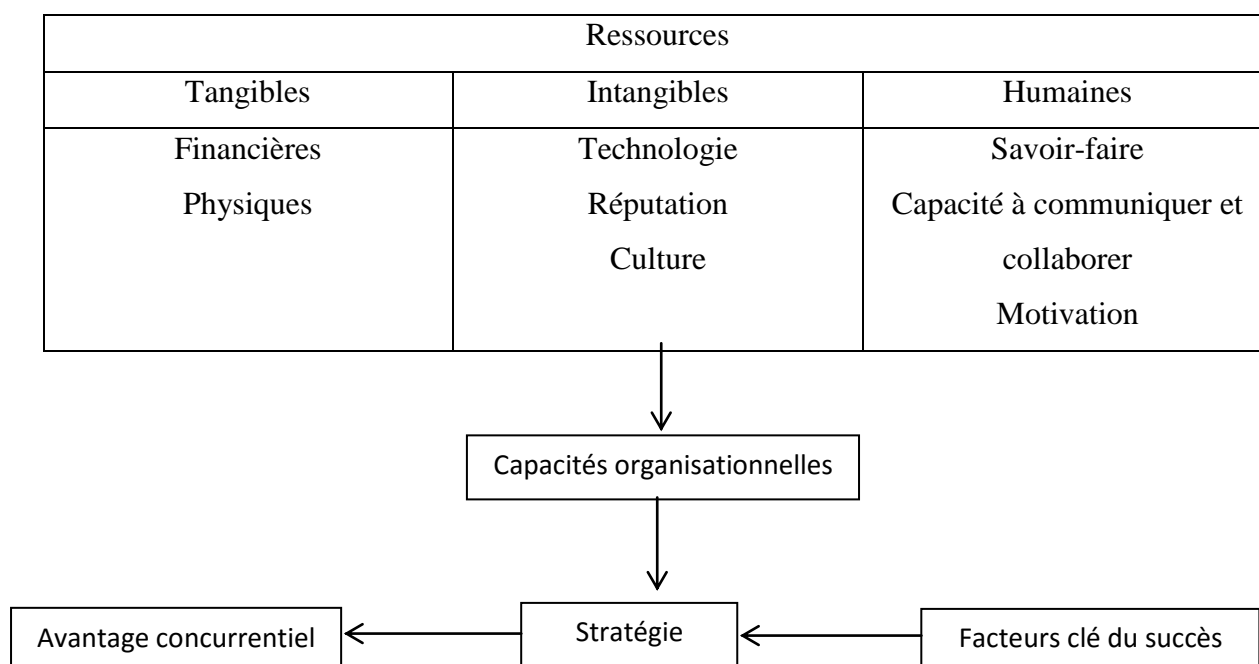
| Ressources | | |
|---|---|---|
| Tangibles | Intangibles | Humaines |
| Financières<br>Physiques | Technologie<br>Réputation<br>Culture | Savoir-faire<br>Capacité à communiquer et collaborer<br>Motivation |

Capacités organisationnelles

Stratégie

Avantage concurrentiel

Facteurs clé du succès